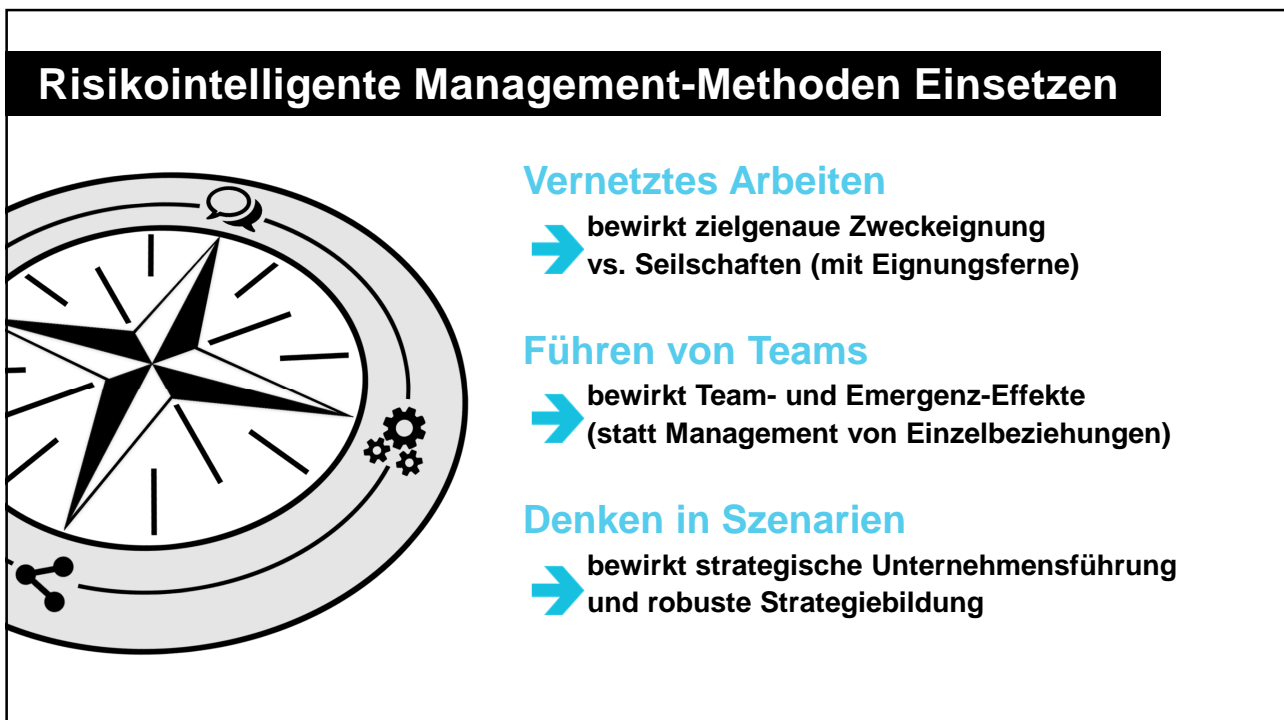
Risikointelligente Management-Methoden Einsetzen

Vernetztes Arbeiten

bewirkt zielgenaue Zweckeignung vs. Seilschaften (mit Eignungsferne)

Führen von Teams

bewirkt Team- und Emergenz-Effekte (statt Management von Einzelbeziehungen)

Denken in Szenarien

bewirkt strategische Unternehmensführung und robuste Strategiebildung